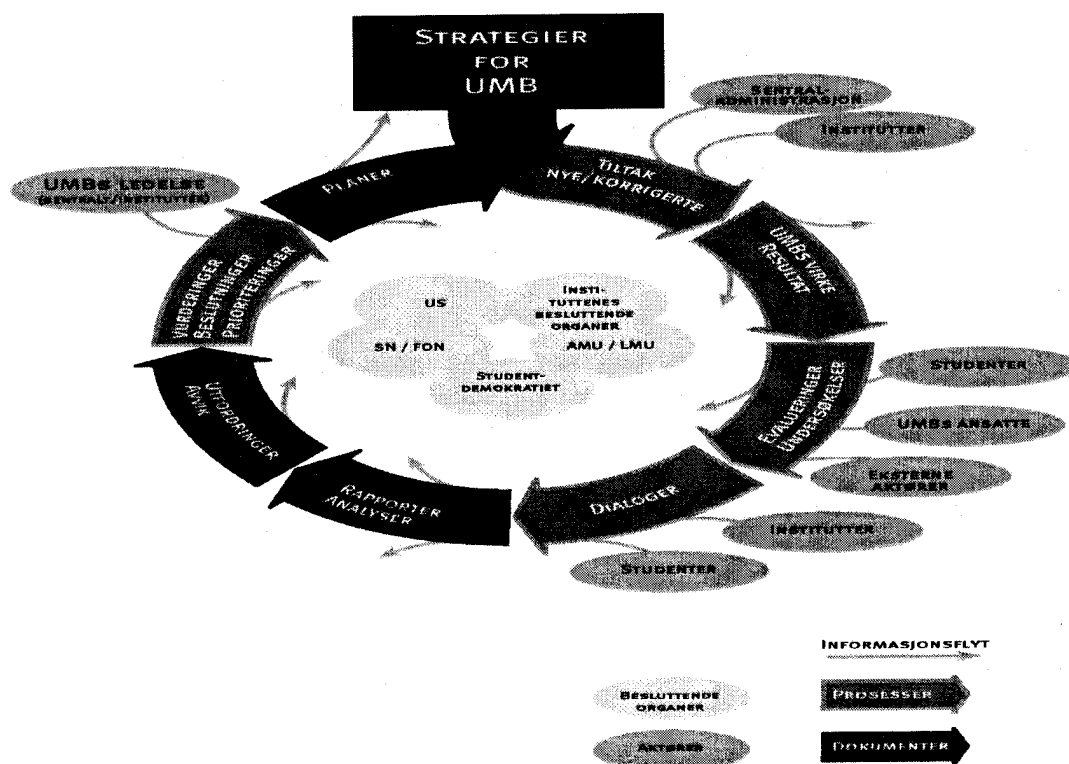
STRATEGIER FOR UMB

SENTRAL-ADMINISTRASJON

INSTITUTTER

TILTAK NYE/KORRIGERTE

UMBs VIRKE RESULTAT

STUDENTER

EVALUERINGER UNDERSØKELSER

UMBS ANSATTE

EKSTERNE AKTØRER

DIALOGER

INSTITUTTER

STUDENTER

RAPPORTER ANALYSER

UTFORDRINGER AVVIK

VURDERINGER BESLUTNINGER PRIORITERINGER

UMBs LEDELSE (SENTRALT/INSTITUTTER)

PLANER

US

INSTI-TUTTENES BESLUTTENDE ORGANER

SN / FON

AMU / LMU

STUDENT-DEMOKRATIET

INFORMASJONSFLYT

BESLUTTENDE ORGANER

PROSESSER

AKTØRER

DOKUMENTER